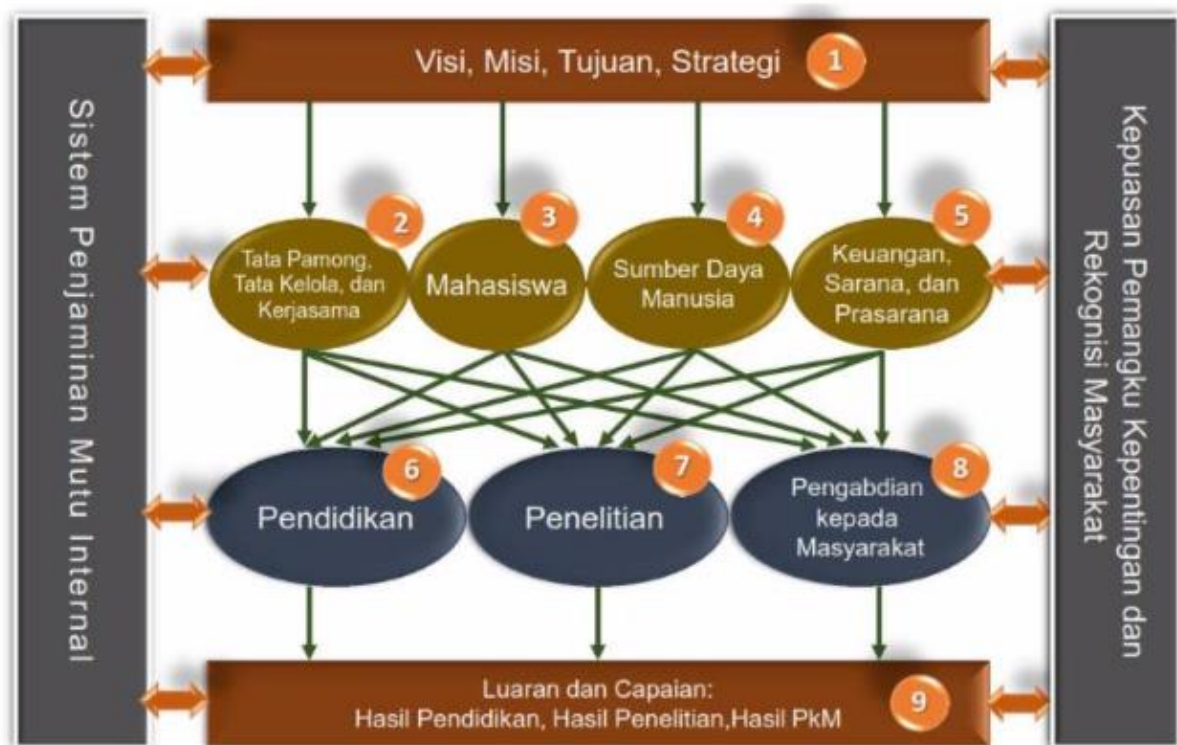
Sistem Penjaminan Mutu Internal

Visi, Misi, Tujuan, Strategi 1

Tata Pamong, Tata Kelola, dan Kerjasama 2

Mahasiswa 3

Sumber Daya Manusia 4

Keuangan, Sarana, dan Prasarana 5

Pendidikan 6

Penelitian 7

Pengabdian kepada Masyarakat 8

Luaran dan Capaian:
Hasil Pendidikan, Hasil Penelitian,Hasil PkM 9

Kepuasan Pemangku Kepentingan dan Rekognisi Masyarakat